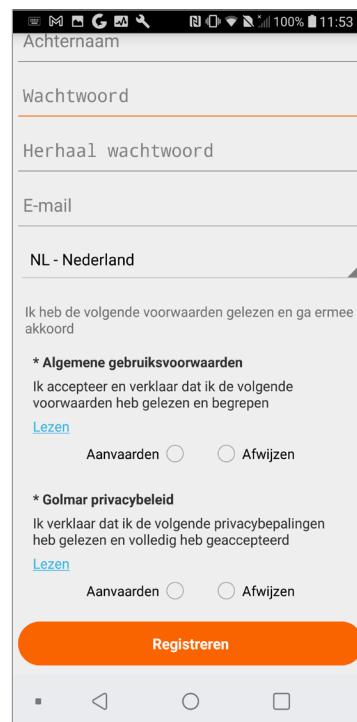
100% 11:53

Achternaam

Wachtwoord

Herhaal wachtwoord

E-mail

NL - Nederland

Ik heb de volgende voorwaarden gelezen en ga ermee akkoord

* Algemene gebruiksvoorwaarden

Ik accepteer en verklaar dat ik de volgende voorwaarden heb gelezen en begrepen

Lezen

Aanvaarden Afwijzen

* Golmar privacybeleid

Ik verklaar dat ik de volgende privacybepalingen heb gelezen en volledig heb geaccepteerd

Lezen

Aanvaarden Afwijzen

Registreren